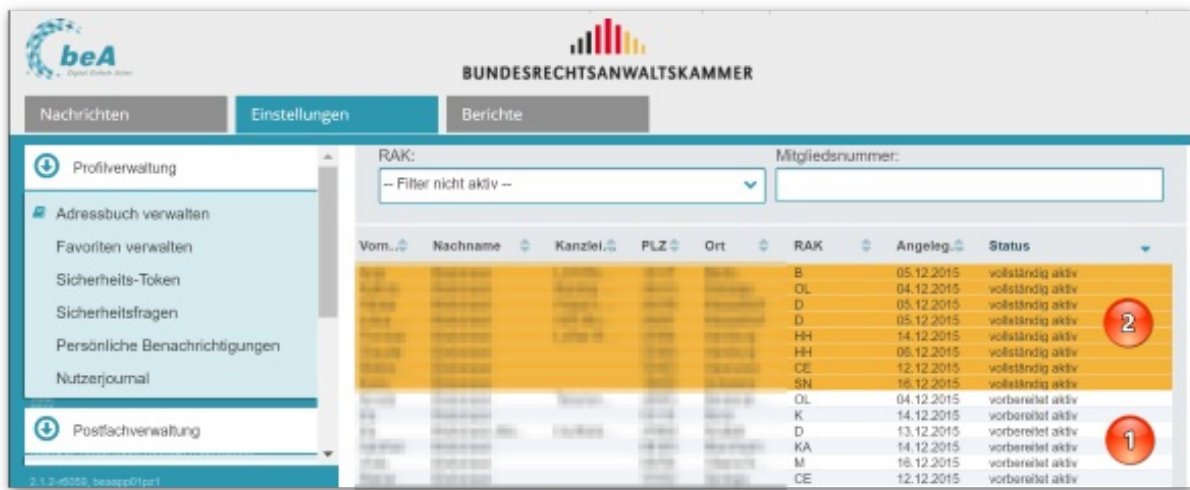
beA
Digital. Einfach. Sicher.

BUNDESRECHTSANWALTSKAMMER

Nachrichten
Einstellungen
Berichte

Profilverwaltung

Adressbuch verwalten
Favoriten verwalten
Sicherheits-Token
Sicherheitsfragen
Persönliche Benachrichtigungen
Nutzerjournal

Postfachverwaltung

2.1.2-r6059, beaapp01pr1

RAK:
-- Filter nicht aktiv --
Mitgliedsnummer:

| Vorn. | Nachname | Kanzlei | PLZ | Ort | RAK | Angeleg. | Status |
|---|---|---|---|---|---|---|---|
| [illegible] | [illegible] | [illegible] | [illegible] | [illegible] | B | 05.12.2015 | vollständig aktiv |
| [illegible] | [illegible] | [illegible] | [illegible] | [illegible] | OL | 04.12.2015 | vollständig aktiv |
| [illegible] | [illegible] | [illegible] | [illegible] | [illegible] | D | 05.12.2015 | vollständig aktiv |
| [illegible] | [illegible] | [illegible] | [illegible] | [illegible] | D | 05.12.2015 | vollständig aktiv |
| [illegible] | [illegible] | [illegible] | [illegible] | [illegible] | HH | 14.12.2015 | vollständig aktiv |
| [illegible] | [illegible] | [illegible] | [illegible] | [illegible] | HH | 08.12.2015 | vollständig aktiv |
| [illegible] | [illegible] | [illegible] | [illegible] | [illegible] | CE | 12.12.2015 | vollständig aktiv |
| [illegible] | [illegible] | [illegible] | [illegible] | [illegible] | SN | 16.12.2015 | vollständig aktiv |
| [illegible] | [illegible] | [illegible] | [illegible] | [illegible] | OL | 04.12.2015 | vorbereitet aktiv |
| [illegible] | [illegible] | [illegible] | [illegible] | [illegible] | K | 14.12.2015 | vorbereitet aktiv |
| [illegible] | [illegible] | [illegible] | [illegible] | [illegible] | D | 13.12.2015 | vorbereitet aktiv |
| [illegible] | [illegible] | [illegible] | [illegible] | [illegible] | KA | 14.12.2015 | vorbereitet aktiv |
| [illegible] | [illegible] | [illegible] | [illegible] | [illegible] | M | 16.12.2015 | vorbereitet aktiv |
| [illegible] | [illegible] | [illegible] | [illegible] | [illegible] | CE | 12.12.2015 | vorbereitet aktiv |

2
1